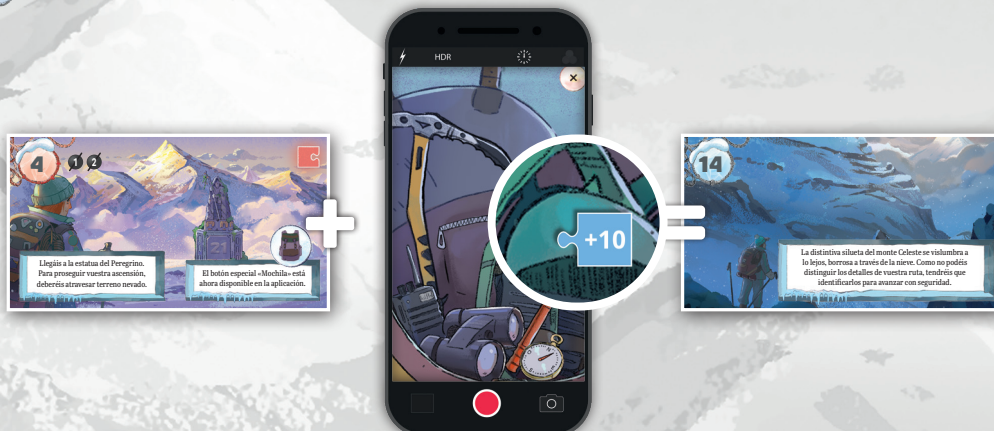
4

1 2

21

Llegáis a la estatua del Peregrino. Para proseguir vuestra ascensión, deberéis atravesar terreno nevado.

El botón especial «Mochila» está ahora disponible en la aplicación.

HDR

×

+10

14

La distintiva silueta del monte Celeste se vislumbra a lo lejos, borrosa a través de la nieve. Como no podéis distinguir los detalles de vuestra ruta, tendréis que identificarlos para avanzar con seguridad.